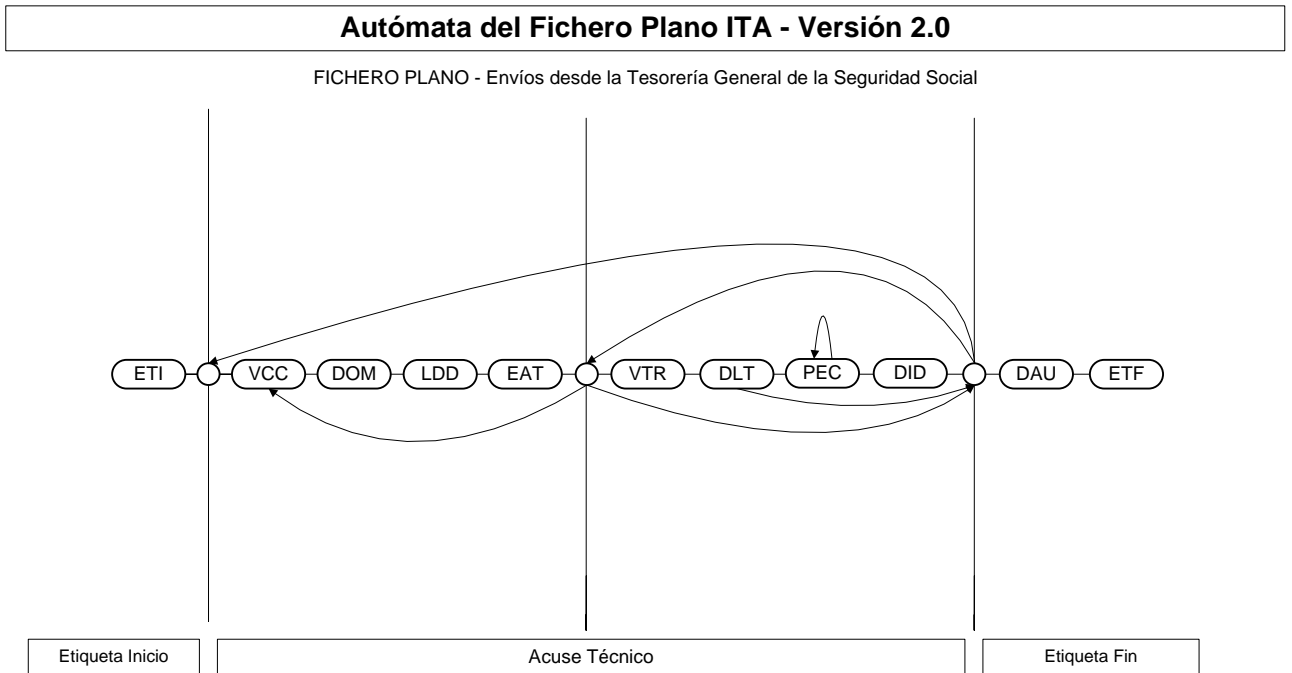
Autómata del Fichero Plano ITA - Versión 2.0

FICHERO PLANO - Envíos desde la Tesorería General de la Seguridad Social

ETI VCC DOM LDD EAT VTR DLT PEC DID DAU ETF

Etiqueta Inicio

Acuse Técnico

Etiqueta Fin